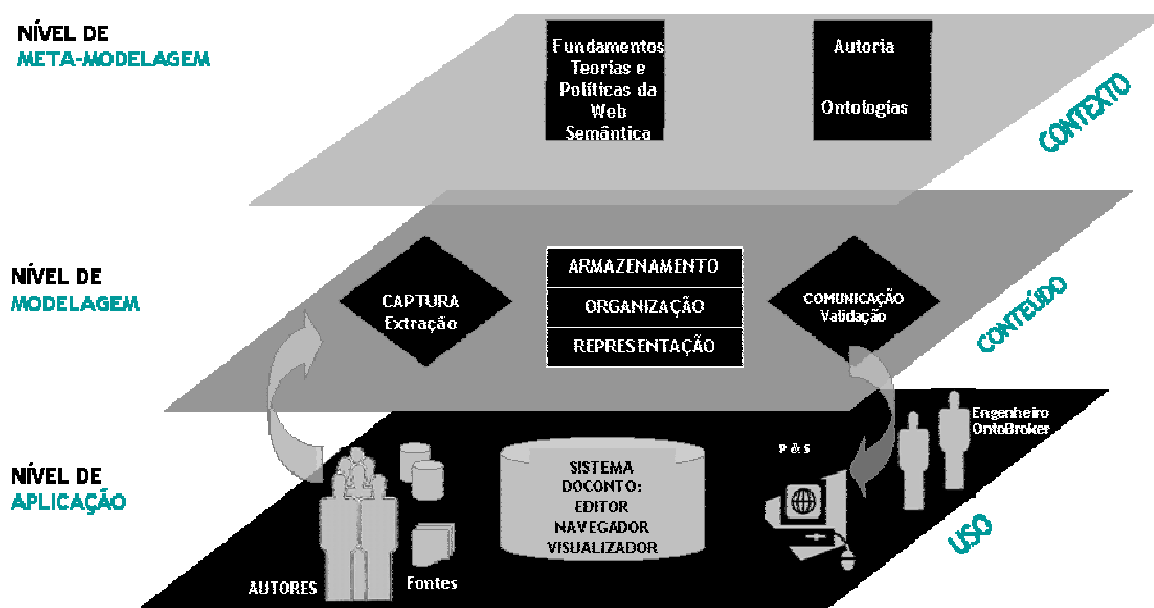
NÍVEL DE
META-MODELAGEM

Fundamentos Teorias e Políticas da Web Semântica

Autoria

Ontologias

CONTEXTO

NÍVEL DE
MODELAGEM

CAPTURA
Extração

ARMAZENAMENTO

ORGANIZAÇÃO

REPRESENTAÇÃO

COMUNICAÇÃO
Validação

CONTEÚDO

NÍVEL DE
APLICAÇÃO

SISTEMA DOCONTO:
EDITOR
NAVEGADOR
VISUALIZADOR

P & S

Engenheiro
OntoBroker

AUTORES

Fontes

USO